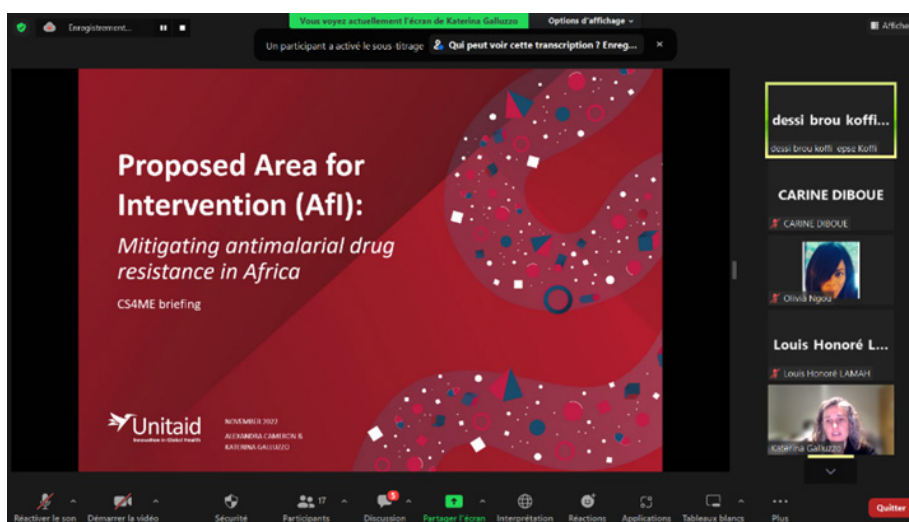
Enregistrement...

Vous voyez actuellement l'écran de Katerina Galluzzo

Options d'affichage

Affich

Un participant a activé le sous-titrage

Qui peut voir cette transcription ? Enreg...

Proposed Area for Intervention (AfI):

Mitigating antimalarial drug resistance in Africa

CS4ME briefing

Unitaid

Innovation in Global Health

NOVEMBER 2022

ALEXANDRA CAMERON & KATERINA GALLUZZO

dessi brou koffi...

dessi brou koffi epse Koffi

CARINE DIBOUE

CARINE DIBOUE

Olivia Ngou

Louis Honoré L...

Louis Honoré LAMAH

Katerina Galluzzo

Réactiver le son

Démarrer la vidéo

Sécurité

17

Participants

3

Discussion

Partager l'écran

Interprétation

Réactions

Applications

Tableaux blancs

Plus

Quitter